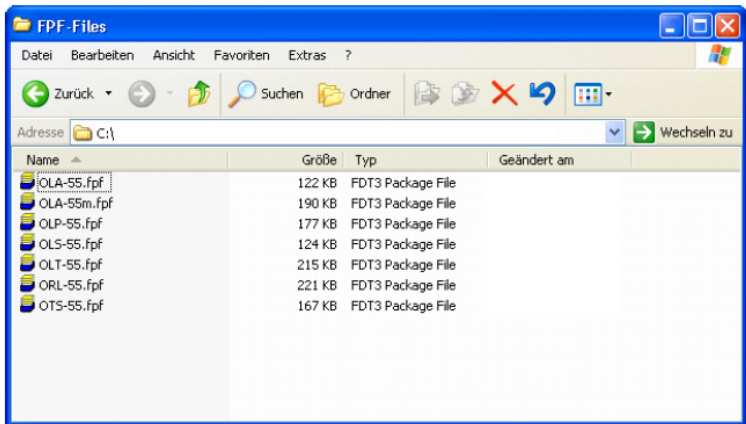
FPF-Files

Datei Bearbeiten Ansicht Favoriten Extras ?

Zurück Suchen Ordner

Adresse C:\ Wechseln zu

| Name | Größe | Typ | Geändert am |
|---|---|---|---|
| OLA-55.fpf | 122 KB | FDT3 Package File | |
| OLA-55m.fpf | 190 KB | FDT3 Package File | |
| OLP-55.fpf | 177 KB | FDT3 Package File | |
| OLS-55.fpf | 124 KB | FDT3 Package File | |
| OLT-55.fpf | 215 KB | FDT3 Package File | |
| ORL-55.fpf | 221 KB | FDT3 Package File | |
| OTS-55.fpf | 167 KB | FDT3 Package File | |